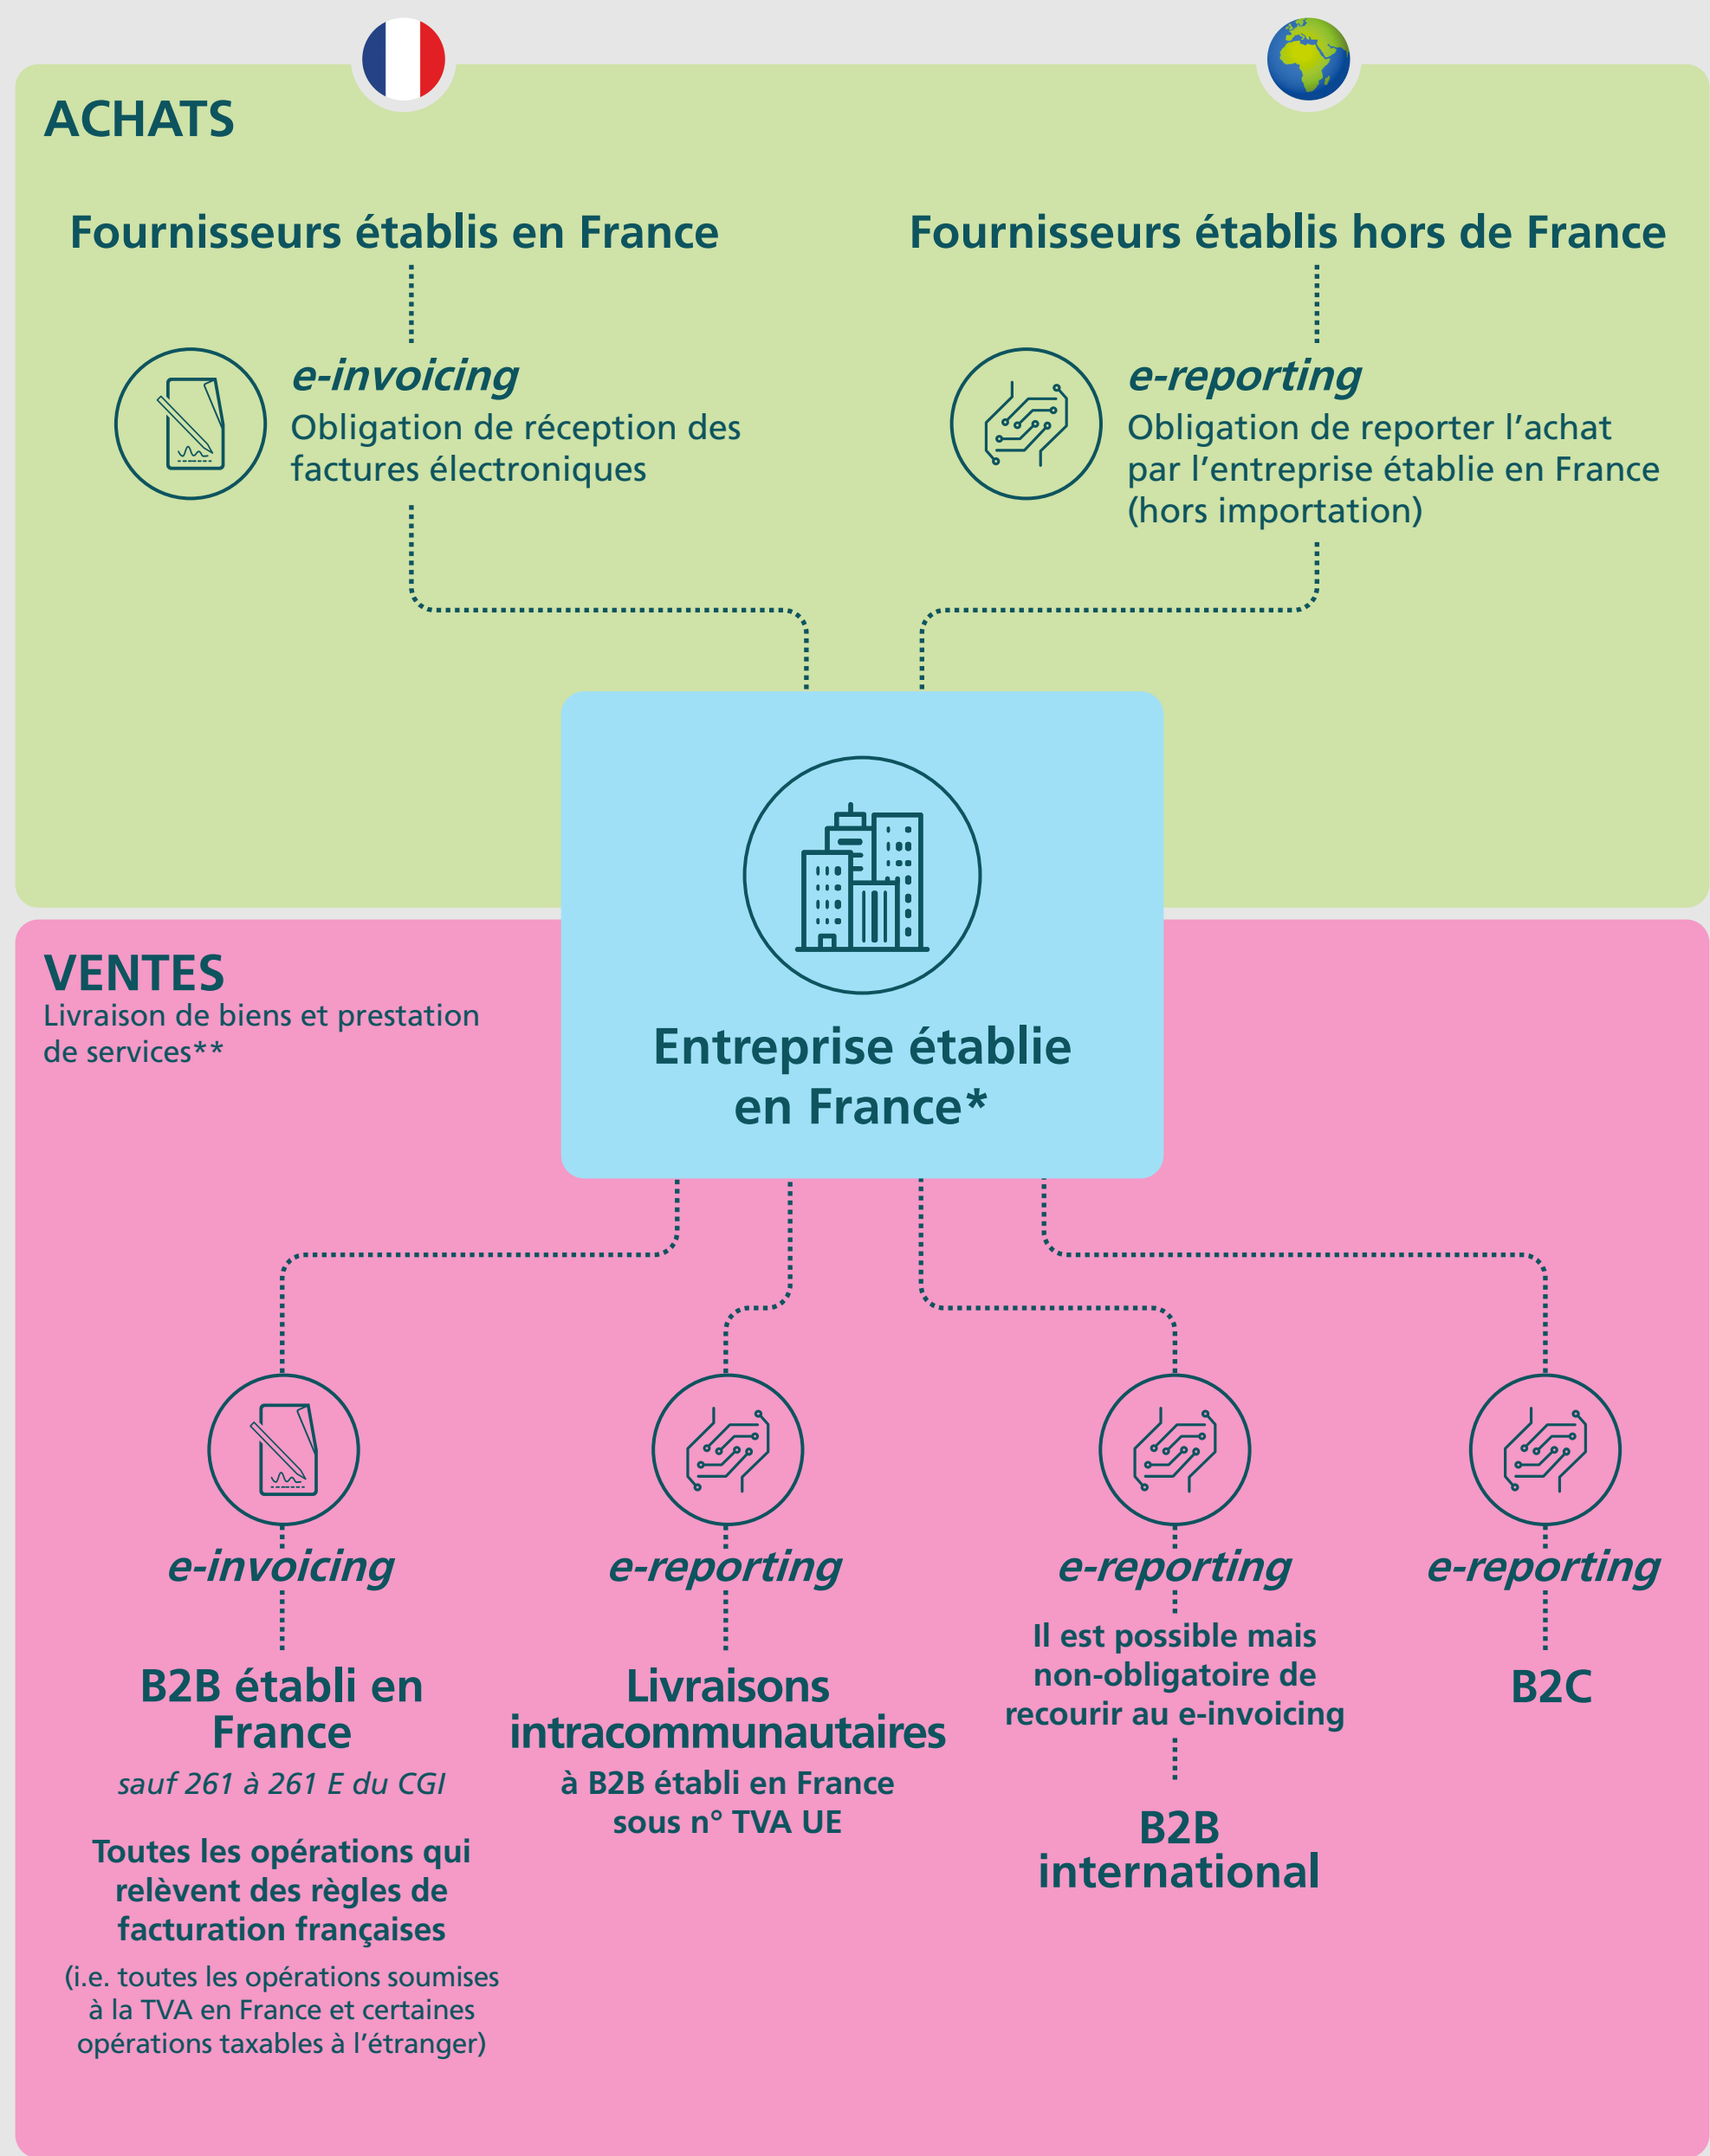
ACHATS

Fournisseurs établis en France

e-invoicing
Obligation de réception des factures électroniques

Fournisseurs établis hors de France

e-reporting
Obligation de reporter l'achat par l'entreprise établie en France (hors importation)

Entreprise établie en France*

VENTES
Livraison de biens et prestation de services**

e-invoicing

B2B établi en France
sauf 261 à 261 E du CGI

Toutes les opérations qui relèvent des règles de facturation françaises

(i.e. toutes les opérations soumises à la TVA en France et certaines opérations taxables à l'étranger)

e-reporting

Livraisons intracommunautaires
à B2B établi en France sous n° TVA UE

e-reporting

Il est possible mais non-obligatoire de recourir au e-invoicing

B2B international

e-reporting

B2C